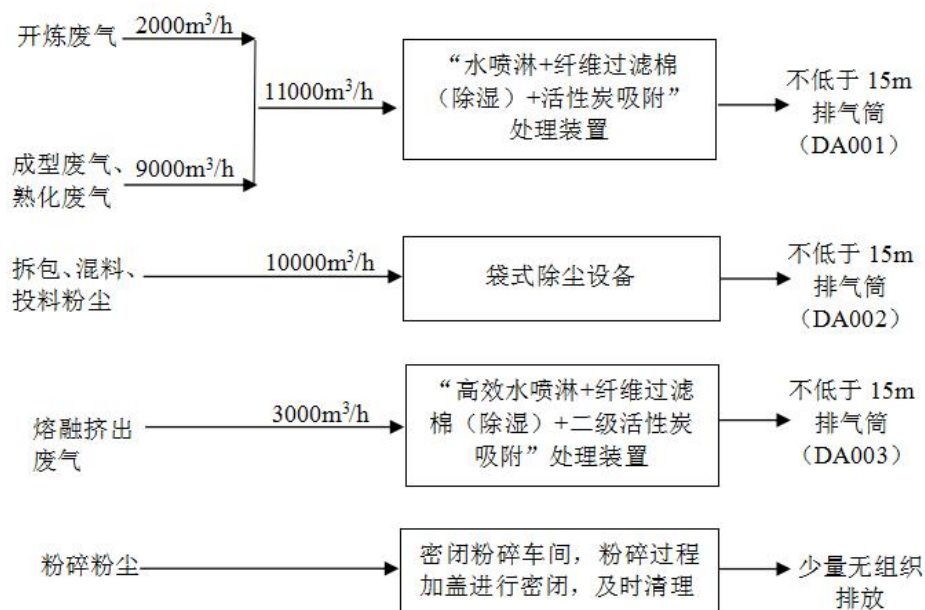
开炼废气 $2000m^3/h$

$11000m^3/h$

“水喷淋+纤维过滤棉（除湿）+活性炭吸附”处理装置

不低于 15m 排气筒（DA001）

成型废气、熟化废气 $9000m^3/h$

拆包、混料、投料粉尘 $10000m^3/h$

袋式除尘设备

不低于 15m 排气筒（DA002）

熔融挤出废气 $3000m^3/h$

“高效水喷淋+纤维过滤棉（除湿）+二级活性炭吸附”处理装置

不低于 15m 排气筒（DA003）

粉碎粉尘

密闭粉碎车间，粉碎过程加盖进行密闭，及时清理

少量无组织排放